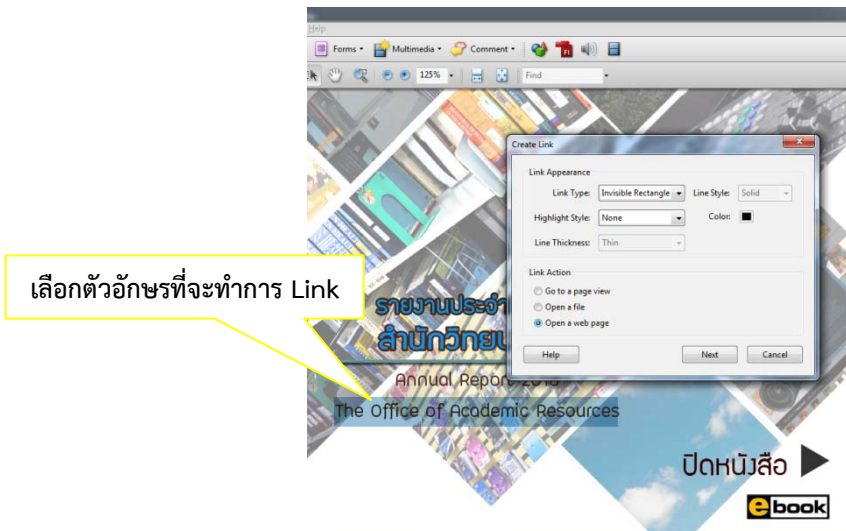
Help

Forms ▾ Multimedia ▾ Comment ▾

125% ▾ Find

Create Link

Link Appearance

Link Type: Invisible Rectangle

Line Style: Solid

Highlight Style: None

Color:

Line Thickness: Thin

Link Action

Go to a page view

Open a file

Open a web page

Help

Next

Cancel

เลือกตัวอักษรที่จะทำการ Link

รายงานประจำ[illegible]

สำนักวิทยบ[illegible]

Annual Report 2013

The Office of Academic Resources

ปิดหนังสือ

ebook